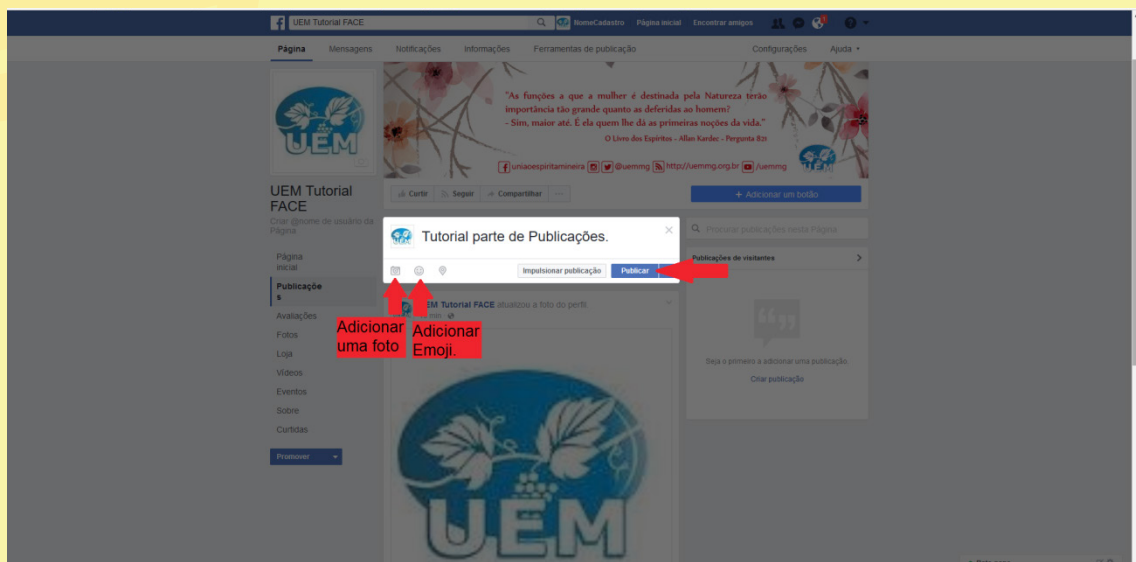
UEM Tutorial FACE NomeCadastro Página inicial Encontrar amigos

Página Mensagens Notificações Informações Ferramentas de publicação Configurações Ajuda

"As funções a que a mulher é destinada pela Natureza terão importância tão grande quanto as deferidas ao homem?
- Sim, maior até. É ela quem lhe dá as primeiras noções da vida."
O Livro dos Espíritos - Allan Kardec - Pergunta 821

uniaoespiritamineira @uemmg http://uemmg.org.br /uemmg

UEM

UEM Tutorial FACE
Criar @nome de usuário da Página

Curtir Seguir Compartilhar ...

+ Adicionar um botão

Página inicial
Publicações
Avaliações
Fotos
Loja
Vídeos
Eventos
Sobre
Curtidas

Promover

Tutorial parte de Publicações.

Impulsionar publicação Publicar

Adicionar uma foto

Adicionar Emoji.

UEM Tutorial FACE atualizou a foto do perfil
min

Procurar publicações nesta Página

Publicações de visitantes

Seja o primeiro a adicionar uma publicação.
Criar publicação

UEM